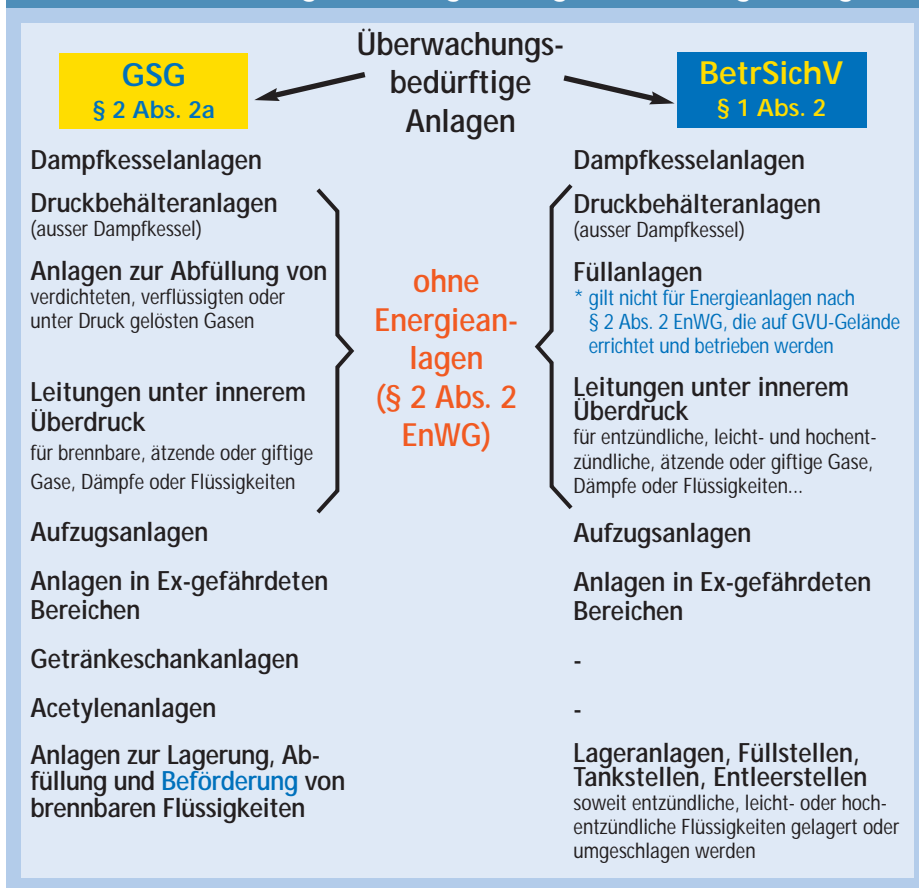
Überwachungsbedürftige Anlagen

GSG
§ 2 Abs. 2a

BetrSichV
§ 1 Abs. 2

Dampfkesselanlagen

Druckbehälteranlagen
(ausser Dampfkessel)

Anlagen zur Abfüllung von
verdichteten, verflüssigten oder unter Druck gelösten Gasen

Leitungen unter innerem Überdruck
für brennbare, ätzende oder giftige Gase, Dämpfe oder Flüssigkeiten

Aufzugsanlagen

Anlagen in Ex-gefährdeten Bereichen

Getränkeschankanlagen

Acetylenanlagen

Anlagen zur Lagerung, Abfüllung und Beförderung von brennbaren Flüssigkeiten

ohne Energieanlagen (§ 2 Abs. 2 EnWG)

Dampfkesselanlagen

Druckbehälteranlagen
(ausser Dampfkessel)

Füllanlagen
* gilt nicht für Energieanlagen nach § 2 Abs. 2 EnWG, die auf GVU-Gelände errichtet und betrieben werden

Leitungen unter innerem Überdruck
für entzündliche, leicht- und hochentzündliche, ätzende oder giftige Gase, Dämpfe oder Flüssigkeiten...

Aufzugsanlagen

Anlagen in Ex-gefährdeten Bereichen

-

-

Lageranlagen, Füllstellen, Tankstellen, Entleerstellen
soweit entzündliche, leicht- oder hochentzündliche Flüssigkeiten gelagert oder umgeschlagen werden